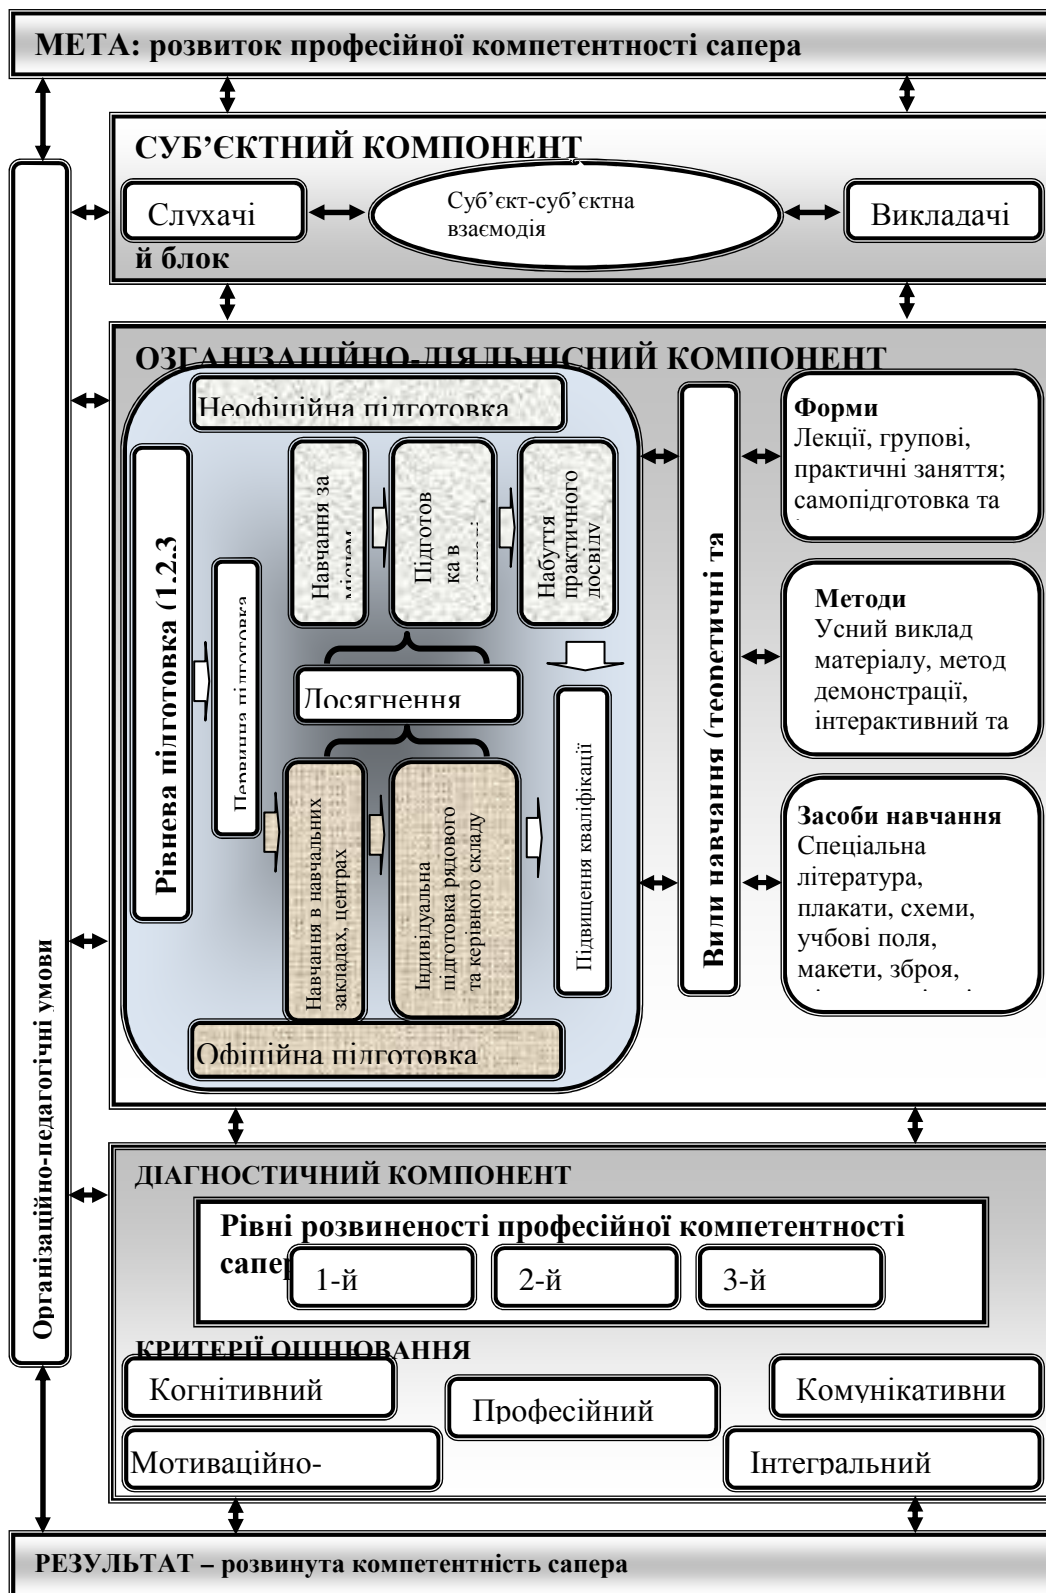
МЕТА: розвиток професійної компетентності сапера

СУБ'ЄКТНИЙ КОМПОНЕНТ

Слухачі

Суб'єкт-суб'єктна взаємодія

Викладачі

й блок

ОЗГАНІЗАЦІЙНО-ДІЯЛЬНІСНИЙ КОМПОНЕНТ

Неофіційна підготовка

Рівнева підготовка (1,2,3

Первинна підготовка

Навчання за місцем

Підготовка в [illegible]

Набуття практичного досвіду

Досягнення

Навчання в навчальних закладах, центрах

Індивідуальна підготовка рядового та керівного складу

Підвищення кваліфікації

Офіційна підготовка

Види навчання (теоретичні та

Форми
Лекції, групові, практичні заняття; самопідготовка та

Методи
Усний виклад матеріалу, метод демонстрації, інтерактивний та

Засоби навчання
Спеціальна література, плакати, схеми, учбові поля, макети, зброя,

Організаційно-педагогічні умови

ДІАГНОСТИЧНИЙ КОМПОНЕНТ

Рівні розвиненості професійної компетентності сапер

1-й

2-й

3-й

КРИТЕРІЇ ОЦІНЮВАННЯ

Когнітивний

Професійний

Комунікативни

Мотиваційно-

Інтегральний

РЕЗУЛЬТАТ – розвинута компетентність сапера